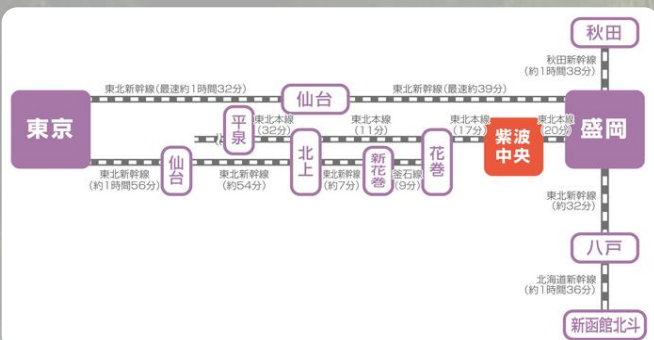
秋田

秋田新幹線
（約1時間38分）

東北新幹線（最速約1時間32分）

仙台

東北新幹線（最速約39分）

東京

平泉

東北本線
（32分）

東北本線
（11分）

東北本線
（17分）

東北本線
（20分）

盛岡

紫波中央

仙台

北上

新花巻

花巻

東北新幹線
（約1時間56分）

東北新幹線
（約54分）

東北新幹線
（約7分）

釜石線
（9分）

東北新幹線
（約32分）

八戸

北海道新幹線
（約1時間36分）

新函館北斗